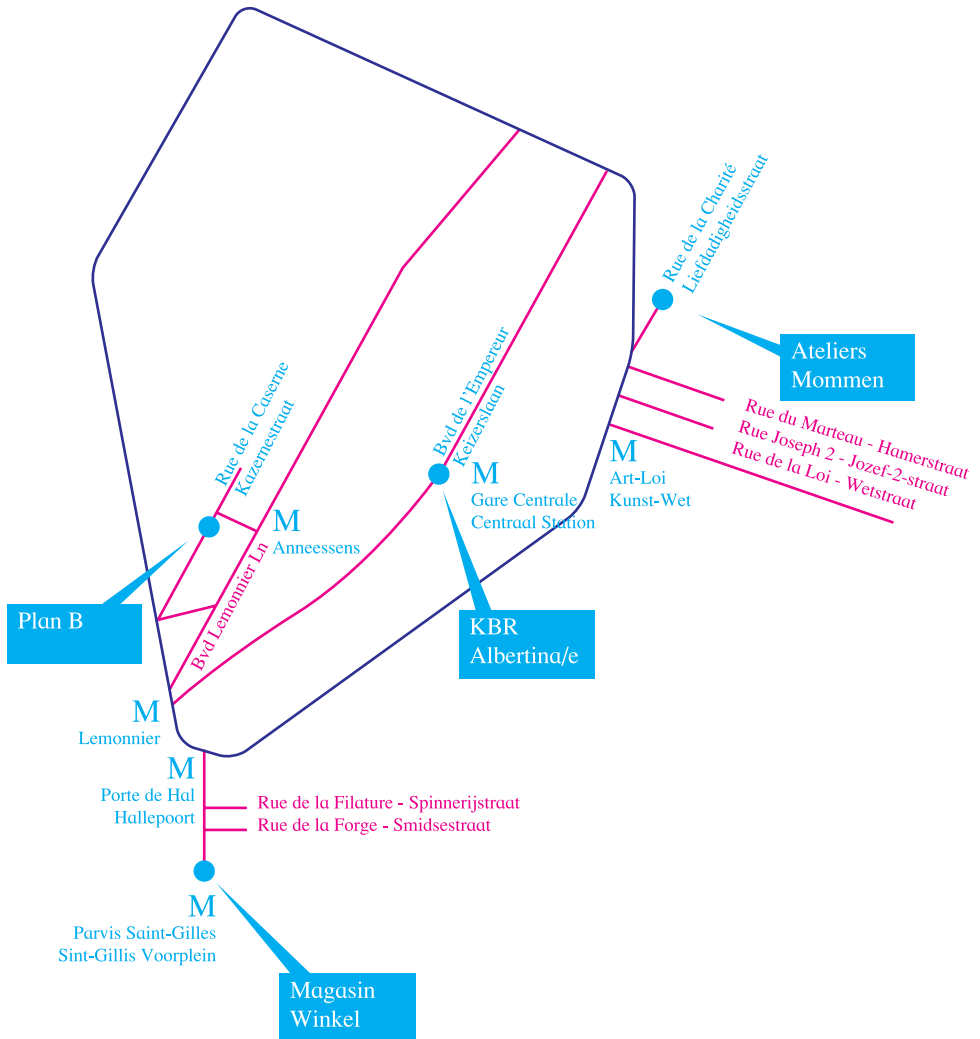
Rue de la Charité
Liefdadigheidsstraat

Ateliers
Mommen

Rue du Marteau - Hamerstraat
Rue Joseph 2 - Jozef-2-straat
Rue de la Loi - Wetstraat

M
Art-Loi
Kunst-Wet

Bvd de l'Empereur
Keizerslaan

M
Gare Centrale
Centraal Station

KBR
Albertina/e

Rue de la Caserne
Kazernestraat

M
Anneessens

Bvd Lemonnier Ln

Plan B

M
Lemonnier

M
Porte de Hal
Hallepoort

Rue de la Filature - Spinnerijstraat
Rue de la Forge - Smidsestraat

M
Parvis Saint-Gilles
Sint-Gillis Voorplein

Magasin
Winkel